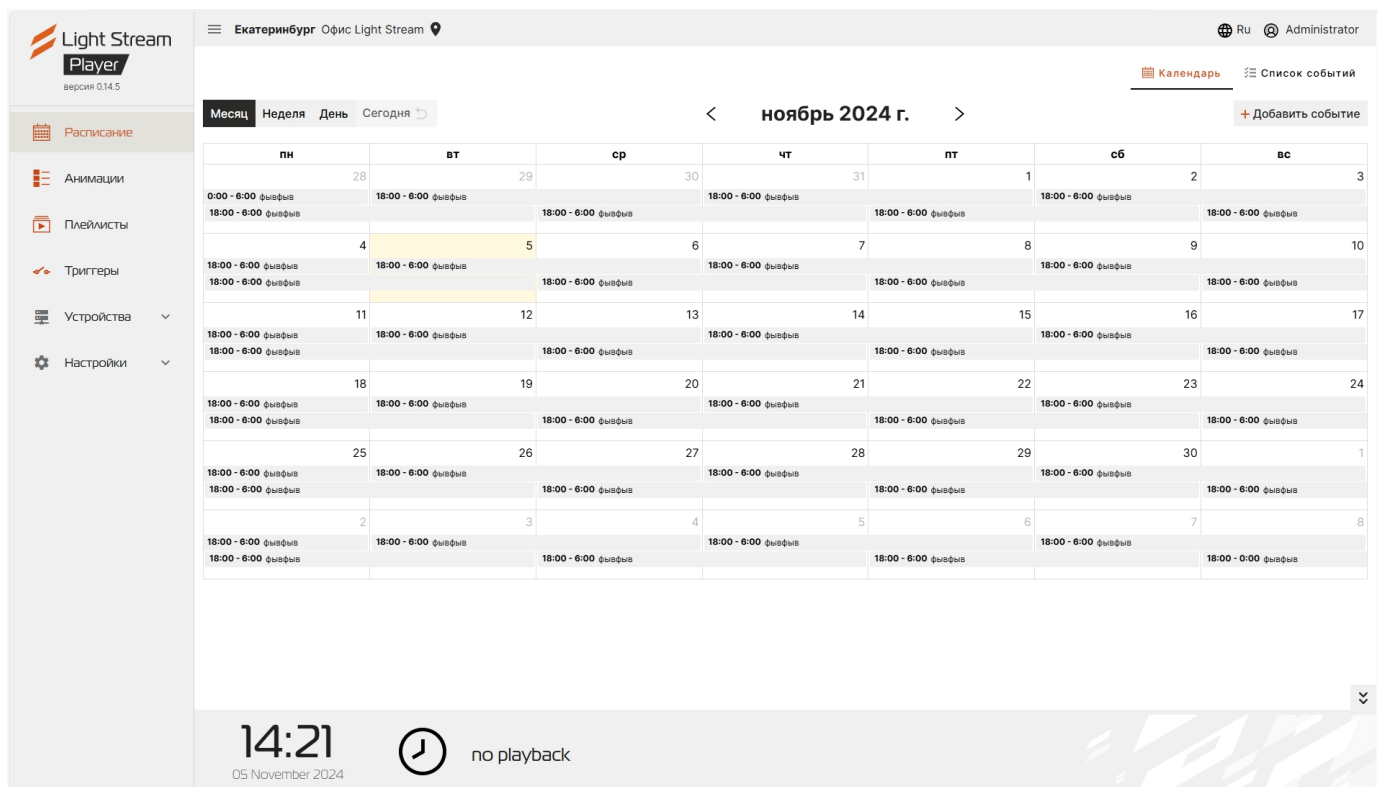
Light Stream
Player
версия 0.14.5

Расписание
Анимации
Плейлисты
Триггеры
Устройства
Настройки

Екатеринбург Офис Light Stream

Ru Administrator

Календарь Список событий

Месяц Неделя День Сегодня

ноябрь 2024 г.

+ Добавить событие

| пн | вт | ср | чт | пт | сб | вс |
|---|---|---|---|---|---|---|
| 28 0:00 - 6:00 фывфыв 18:00 - 6:00 фывфыв | 29 18:00 - 6:00 фывфыв | 30 18:00 - 6:00 фывфыв | 31 18:00 - 6:00 фывфыв | 1 18:00 - 6:00 фывфыв | 2 18:00 - 6:00 фывфыв | 3 18:00 - 6:00 фывфыв |
| 4 18:00 - 6:00 фывфыв 18:00 - 6:00 фывфыв | 5 18:00 - 6:00 фывфыв | 6 18:00 - 6:00 фывфыв | 7 18:00 - 6:00 фывфыв | 8 18:00 - 6:00 фывфыв | 9 18:00 - 6:00 фывфыв | 10 18:00 - 6:00 фывфыв |
| 11 18:00 - 6:00 фывфыв 18:00 - 6:00 фывфыв | 12 18:00 - 6:00 фывфыв | 13 18:00 - 6:00 фывфыв | 14 18:00 - 6:00 фывфыв | 15 18:00 - 6:00 фывфыв | 16 18:00 - 6:00 фывфыв | 17 18:00 - 6:00 фывфыв |
| 18 18:00 - 6:00 фывфыв 18:00 - 6:00 фывфыв | 19 18:00 - 6:00 фывфыв | 20 18:00 - 6:00 фывфыв | 21 18:00 - 6:00 фывфыв | 22 18:00 - 6:00 фывфыв | 23 18:00 - 6:00 фывфыв | 24 18:00 - 6:00 фывфыв |
| 25 18:00 - 6:00 фывфыв 18:00 - 6:00 фывфыв | 26 18:00 - 6:00 фывфыв | 27 18:00 - 6:00 фывфыв | 28 18:00 - 6:00 фывфыв | 29 18:00 - 6:00 фывфыв | 30 18:00 - 6:00 фывфыв | 1 18:00 - 6:00 фывфыв |
| 2 18:00 - 6:00 фывфыв 18:00 - 6:00 фывфыв | 3 18:00 - 6:00 фывфыв | 4 18:00 - 6:00 фывфыв | 5 18:00 - 6:00 фывфыв | 6 18:00 - 6:00 фывфыв | 7 18:00 - 6:00 фывфыв | 8 18:00 - 0:00 фывфыв |

14:21
05 November 2024

no playback